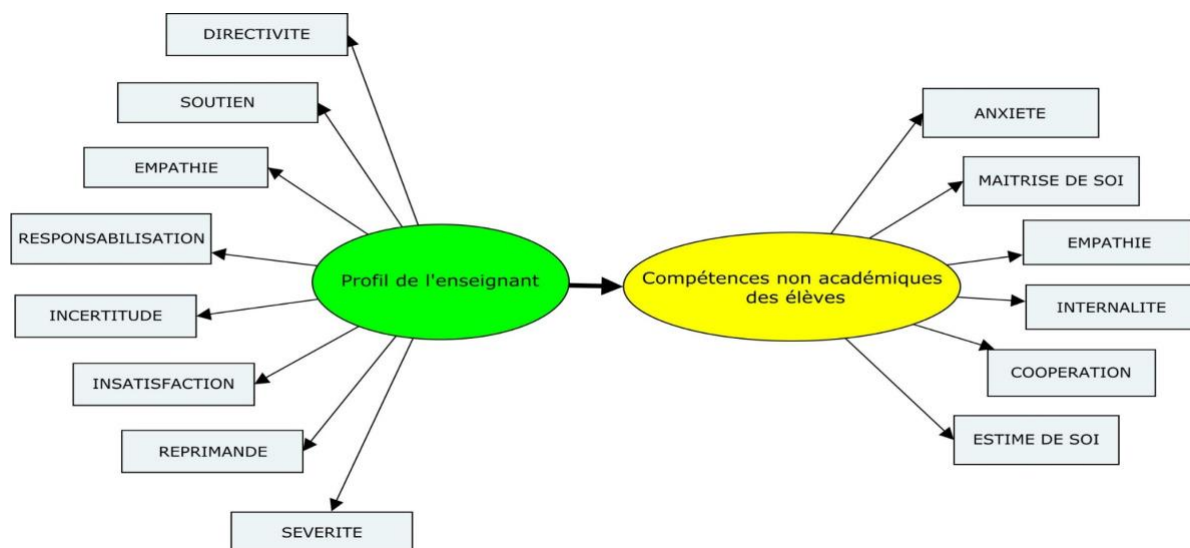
DIRECTIVITE

SOUTIEN

EMPATHIE

RESPONSABILISATION

INCERTITUDE

INSATISFACTION

REPRIMANDE

SEVERITE

Profil de l'enseignant

Compétences non académiques des élèves

ANXIETE

MAITRISE DE SOI

EMPATHIE

INTERNALITE

COOPERATION

ESTIME DE SOI